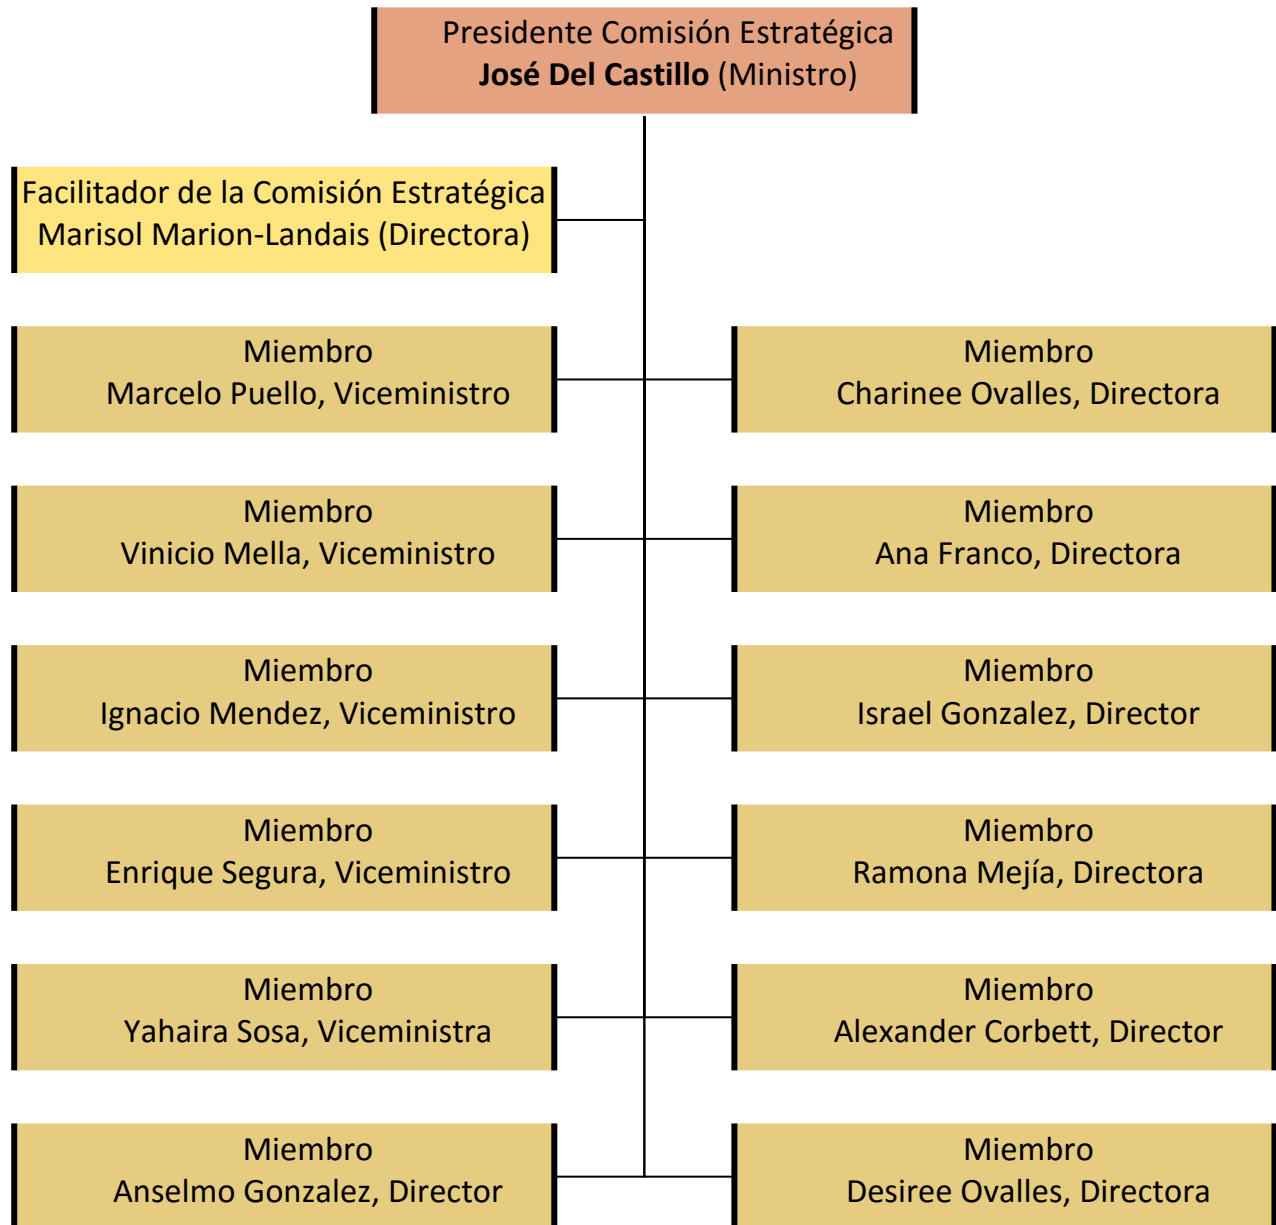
Presidente Comisión Estratégica
**José Del Castillo** (Ministro)

Facilitador de la Comisión Estratégica
Marisol Marion-Landais (Directora)

Miembro
Marcelo Puello, Viceministro

Miembro
Charinee Ovalles, Directora

Miembro
Vinicio Mella, Viceministro

Miembro
Ana Franco, Directora

Miembro
Ignacio Mendez, Viceministro

Miembro
Israel Gonzalez, Director

Miembro
Enrique Segura, Viceministro

Miembro
Ramona Mejía, Directora

Miembro
Yahaira Sosa, Viceministra

Miembro
Alexander Corbett, Director

Miembro
Anselmo Gonzalez, Director

Miembro
Desiree Ovalles, Directora